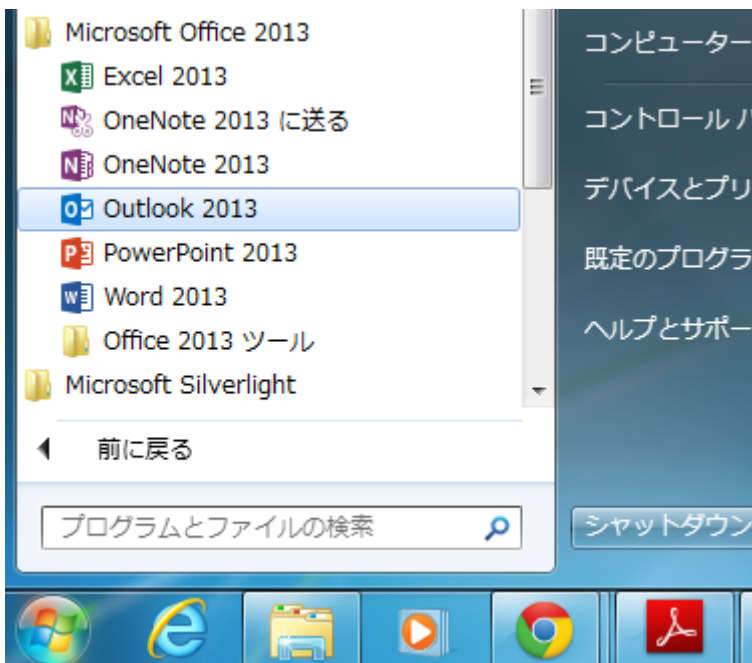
Microsoft Office 2013
Excel 2013
OneNote 2013 に送る
OneNote 2013
Outlook 2013
PowerPoint 2013
Word 2013
Office 2013 ツール
Microsoft Silverlight

前に戻る

プログラムとファイルの検索

コンピューター
コントロール パ
デバイスとプリ
既定のプログラ
ヘルプとサポー

シャットダウン